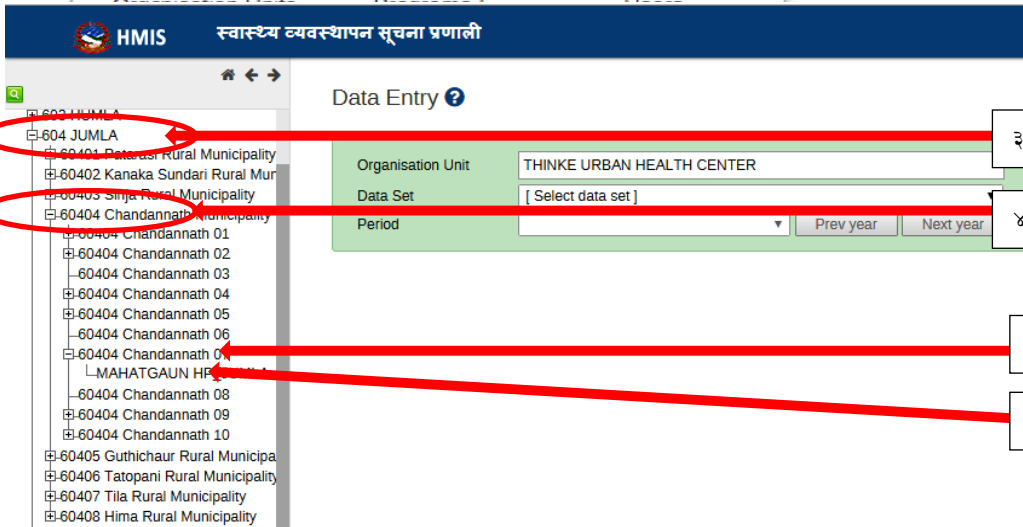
HMIS स्वास्थ्य व्यवस्थापन सूचना प्रणाली

603 HUMLA
604 JUMLA
60401 Patarasi Rural Municipality
60402 Kanaka Sundari Rural Mun
60403 Sinja Rural Municipality
60404 Chandannath Municipality
60404 Chandannath 01
60404 Chandannath 02
60404 Chandannath 03
60404 Chandannath 04
60404 Chandannath 05
60404 Chandannath 06
60404 Chandannath 0
MAHATGAUN HP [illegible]
60404 Chandannath 08
60404 Chandannath 09
60404 Chandannath 10
60405 Guthichaur Rural Municipa
60406 Tatopani Rural Municipality
60407 Tila Rural Municipality
60408 Hima Rural Municipality

Data Entry

Organisation Unit | THINKE URBAN HEALTH CENTER
Data Set | [ Select data set ]
Period | Prev year | Next year

३
४